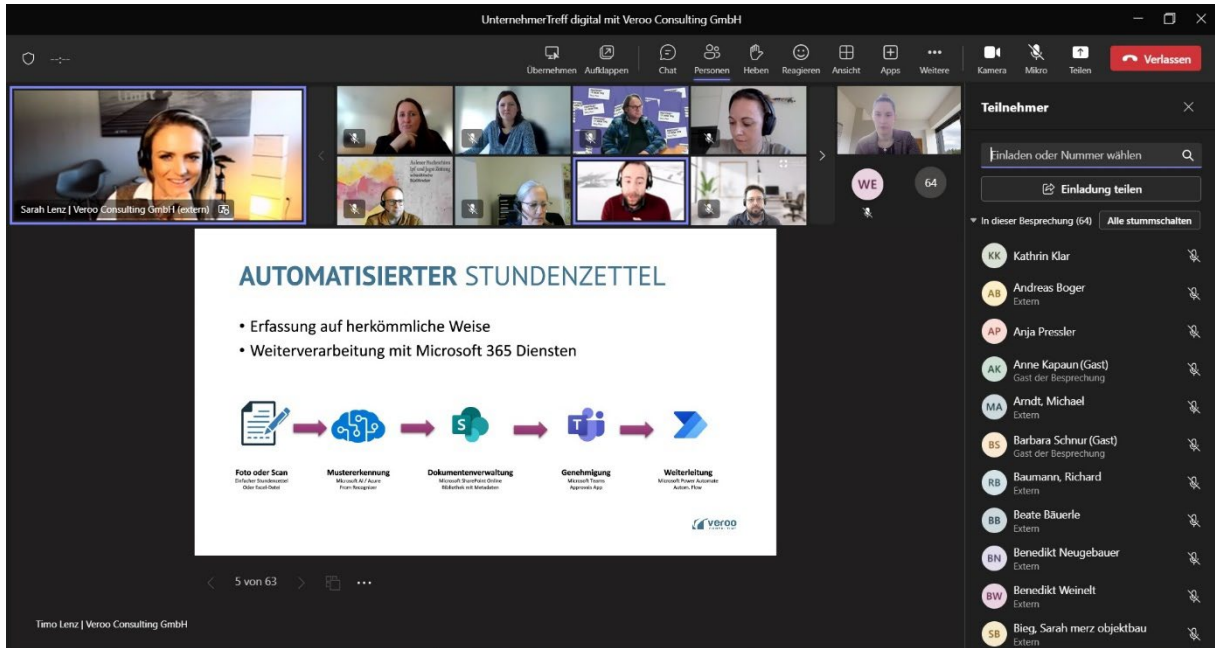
UnternehmerTreff digital mit Veroo Consulting GmbH

Übernehmen Aufklappen Chat Personen Heben Reagieren Ansicht Apps Weitere Kamera Mikro Teilen Verlassen

Sarah Lenz | Veroo Consulting GmbH (extern)

WE 64

AUTOMATISIERTER STUNDENZETTEL

• Erfassung auf herkömmliche Weise
• Weiterverarbeitung mit Microsoft 365 Diensten

Foto oder Scan
Einfacher Stundenzettel Oder Excel-Datei

Mustererkennung
Microsoft AI / Azure Form Recognizer

Dokumentenverwaltung
Microsoft SharePoint Online Bibliothek mit Metadaten

Genehmigung
Microsoft Teams Approvals App

Weiterleitung
Microsoft Power Automate Autom. Flow

veroo

5 von 63

Timo Lenz | Veroo Consulting GmbH

Teilnehmer

Einladen oder Nummer wählen

Einladung teilen

In dieser Besprechung (64) Alle stummschalten

KK Kathrin Klar
AB Andreas Boger Extern
AP Anja Pressler
AK Anne Kapaun (Gast) Gast der Besprechung
MA Arndt, Michael Extern
BS Barbara Schnur (Gast) Gast der Besprechung
RB Baumann, Richard Extern
BB Beate Bäuerle Extern
BN Benedikt Neugebauer Extern
BW Benedikt Weinelt Extern
SB Bieg, Sarah merz objektbau Extern